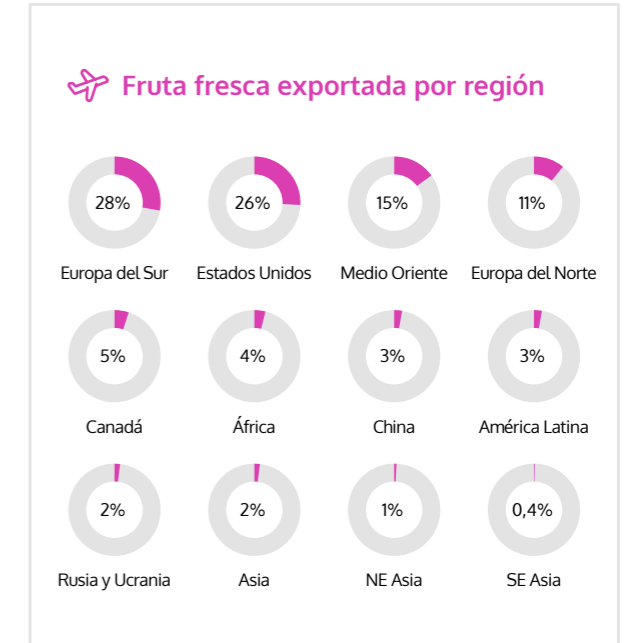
Fruta fresca exportada por región

28%
Europa del Sur

26%
Estados Unidos

15%
Medio Oriente

11%
Europa del Norte

5%
Canadá

4%
África

3%
China

3%
América Latina

2%
Rusia y Ucrania

2%
Asia

1%
NE Asia

0,4%
SE Asia